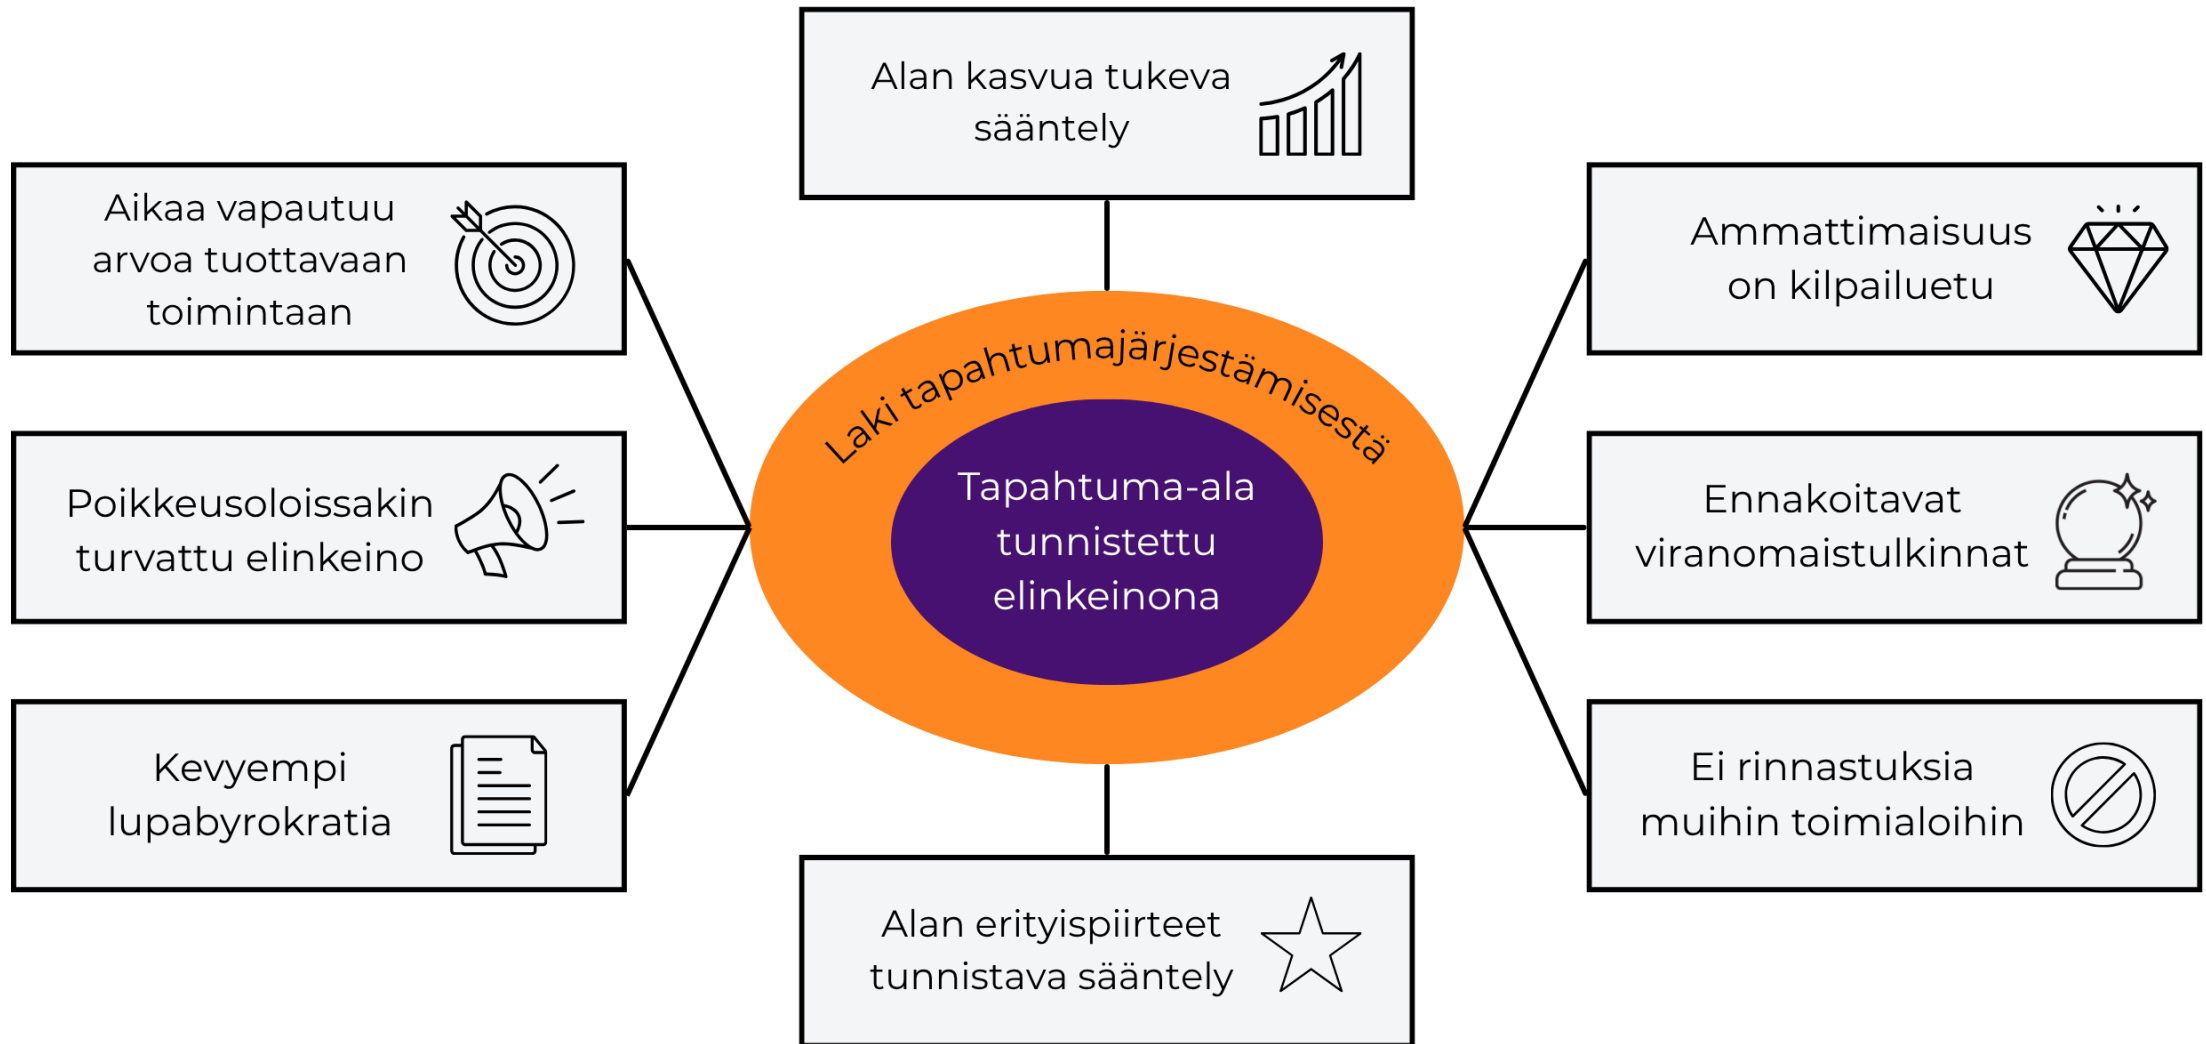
Alan kasvua tukeva sääntely

Aikaa vapautuu arvoa tuottavaan toimintaan

Ammattimaisuus on kilpailuetu

Laki tapahtumajärjestämisestä

Tapahtuma-ala tunnistettu elinkeinona

Poikkeusoloissakin turvattu elinkeino

Ennakoitavat viranomaistulkinnat

Kevyempi lupabyrokratia

Ei rinnastuksia muihin toimialoihin

Alan erityispiirteet tunnistava sääntely